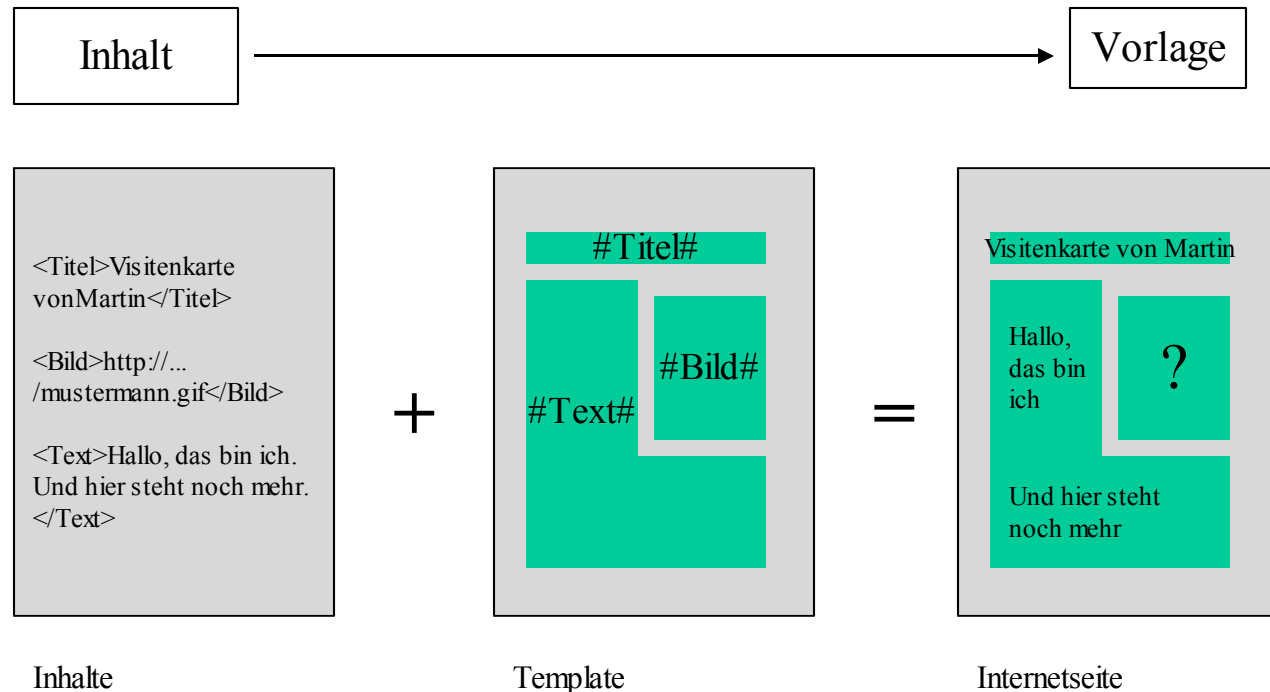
Inhalt

Vorlage

<Titel>Visitenkarte vonMartin</Titel>

<Bild>http://... /mustermann.gif</Bild>

<Text>Hallo, das bin ich. Und hier steht noch mehr. </Text>

+

#Titel#

#Text#

#Bild#

=

Visitenkarte von Martin

Hallo, das bin ich

?

Und hier steht noch mehr

Inhalte

Template

Internetseite